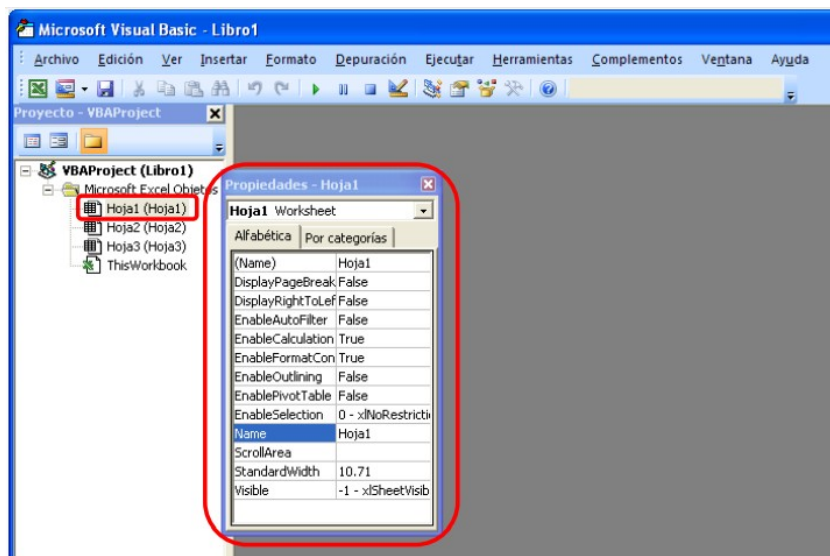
Microsoft Visual Basic - Libro1

Archivo Edición Ver Insertar Formato Depuración Ejecutar Herramientas Complementos Ventana Ayuda

Proyecto - VBAProject

VBAProject (Libro1)
Microsoft Excel Objetos
Hoja1 (Hoja1)
Hoja2 (Hoja2)
Hoja3 (Hoja3)
ThisWorkbook

Propiedades - Hoja1

Hoja1 Worksheet

Alfabética | Por categorías

| | |
|---|---|
| (Name) | Hoja1 |
| DisplayPageBreak | False |
| DisplayRightToLef | False |
| EnableAutoFilter | False |
| EnableCalculation | True |
| EnableFormatCon | True |
| EnableOutlining | False |
| EnablePivotTable | False |
| EnableSelection | 0 - xlNoRestricti |
| Name | Hoja1 |
| ScrollArea | |
| StandardWidth | 10.71 |
| Visible | -1 - xlSheetVisib |